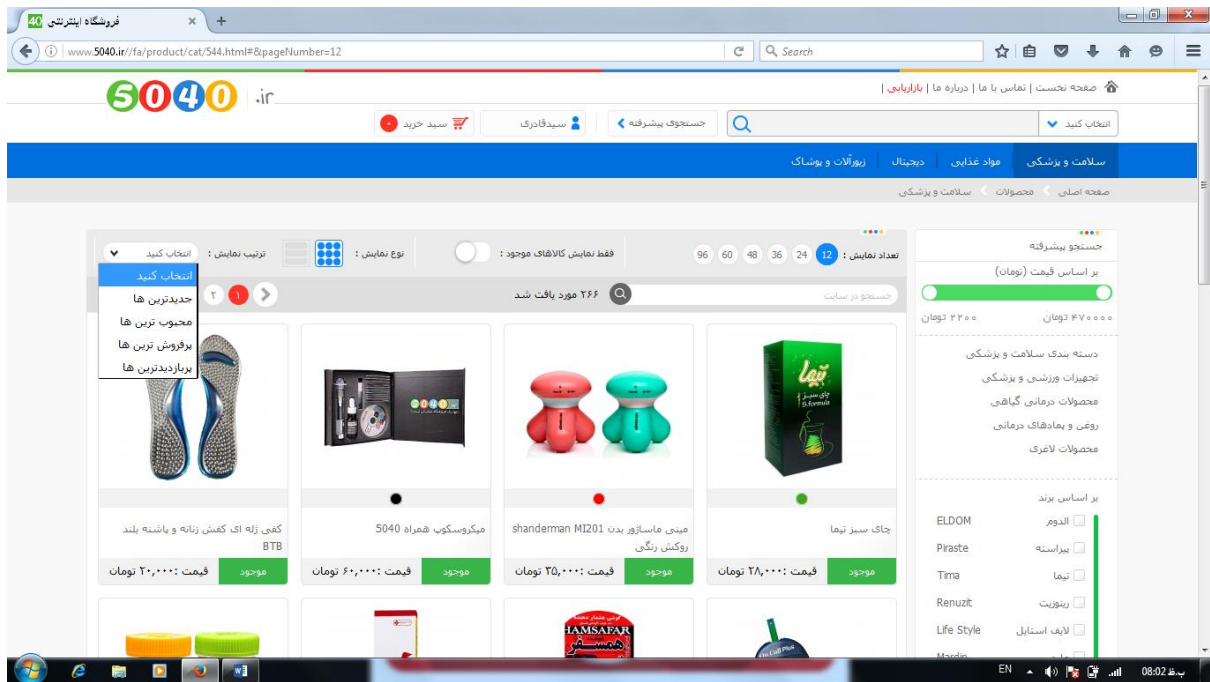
فروشگاه اینترنتی 40

www.5040.ir//fa/product/cat/544.html#&pageNumber=12

Search

5040 .ir

صفحه نخست | تماس با ما | درباره ما | بازاریابی |

انتخاب کنید

جستجوی پیشرفته

سیدقادری

سبد خرید

سلامت و پزشکی | مواد غذایی | دیجیتال | زیورآلات و پوشاک

صفحه اصلی > محصولات > سلامت و پزشکی

جستجو پیشرفته

بر اساس قیمت (تومان)

۴۷۰۰۰۰ تومان ۳۲۰۰ تومان

دسته بندی سلامت و پزشکی

تجهیزات ورزشی و پزشکی

محصولات درمانی گیاهی

روغن و پمادهای درمانی

محصولات لاغری

بر اساس برند

الدوم ELDOM

پیراسته Piraste

تیما Tima

رینوزیت Renuzit

لایف استایل Life Style

Mardin

تعداد نمایش : 12 24 36 48 60 96

فقط نمایش کالاهای موجود :

نوع نمایش :

ترتیب نمایش : انتخاب کنید

انتخاب کنید

جدیدترین ها

محبوب ترین ها

پرفروش ترین ها

پربازدیدترین ها

۲ ۱

۲۶۶ مورد یافت شد

جستجو در سایت

چای سبز تیما

موجود قیمت :۲۸,۰۰۰ تومان

مینی ماساژور بدن shanderman MI201 روکش رنگی

موجود قیمت :۳۵,۰۰۰ تومان

میکروسکوپ همراه 5040

موجود قیمت :۶۰,۰۰۰ تومان

کفی ژله ای کفش زنانه و پاشنه بلند BTB

موجود قیمت :۲۰,۰۰۰ تومان

HAMSAFAR همسفر

EN 08:02 ب.ظ